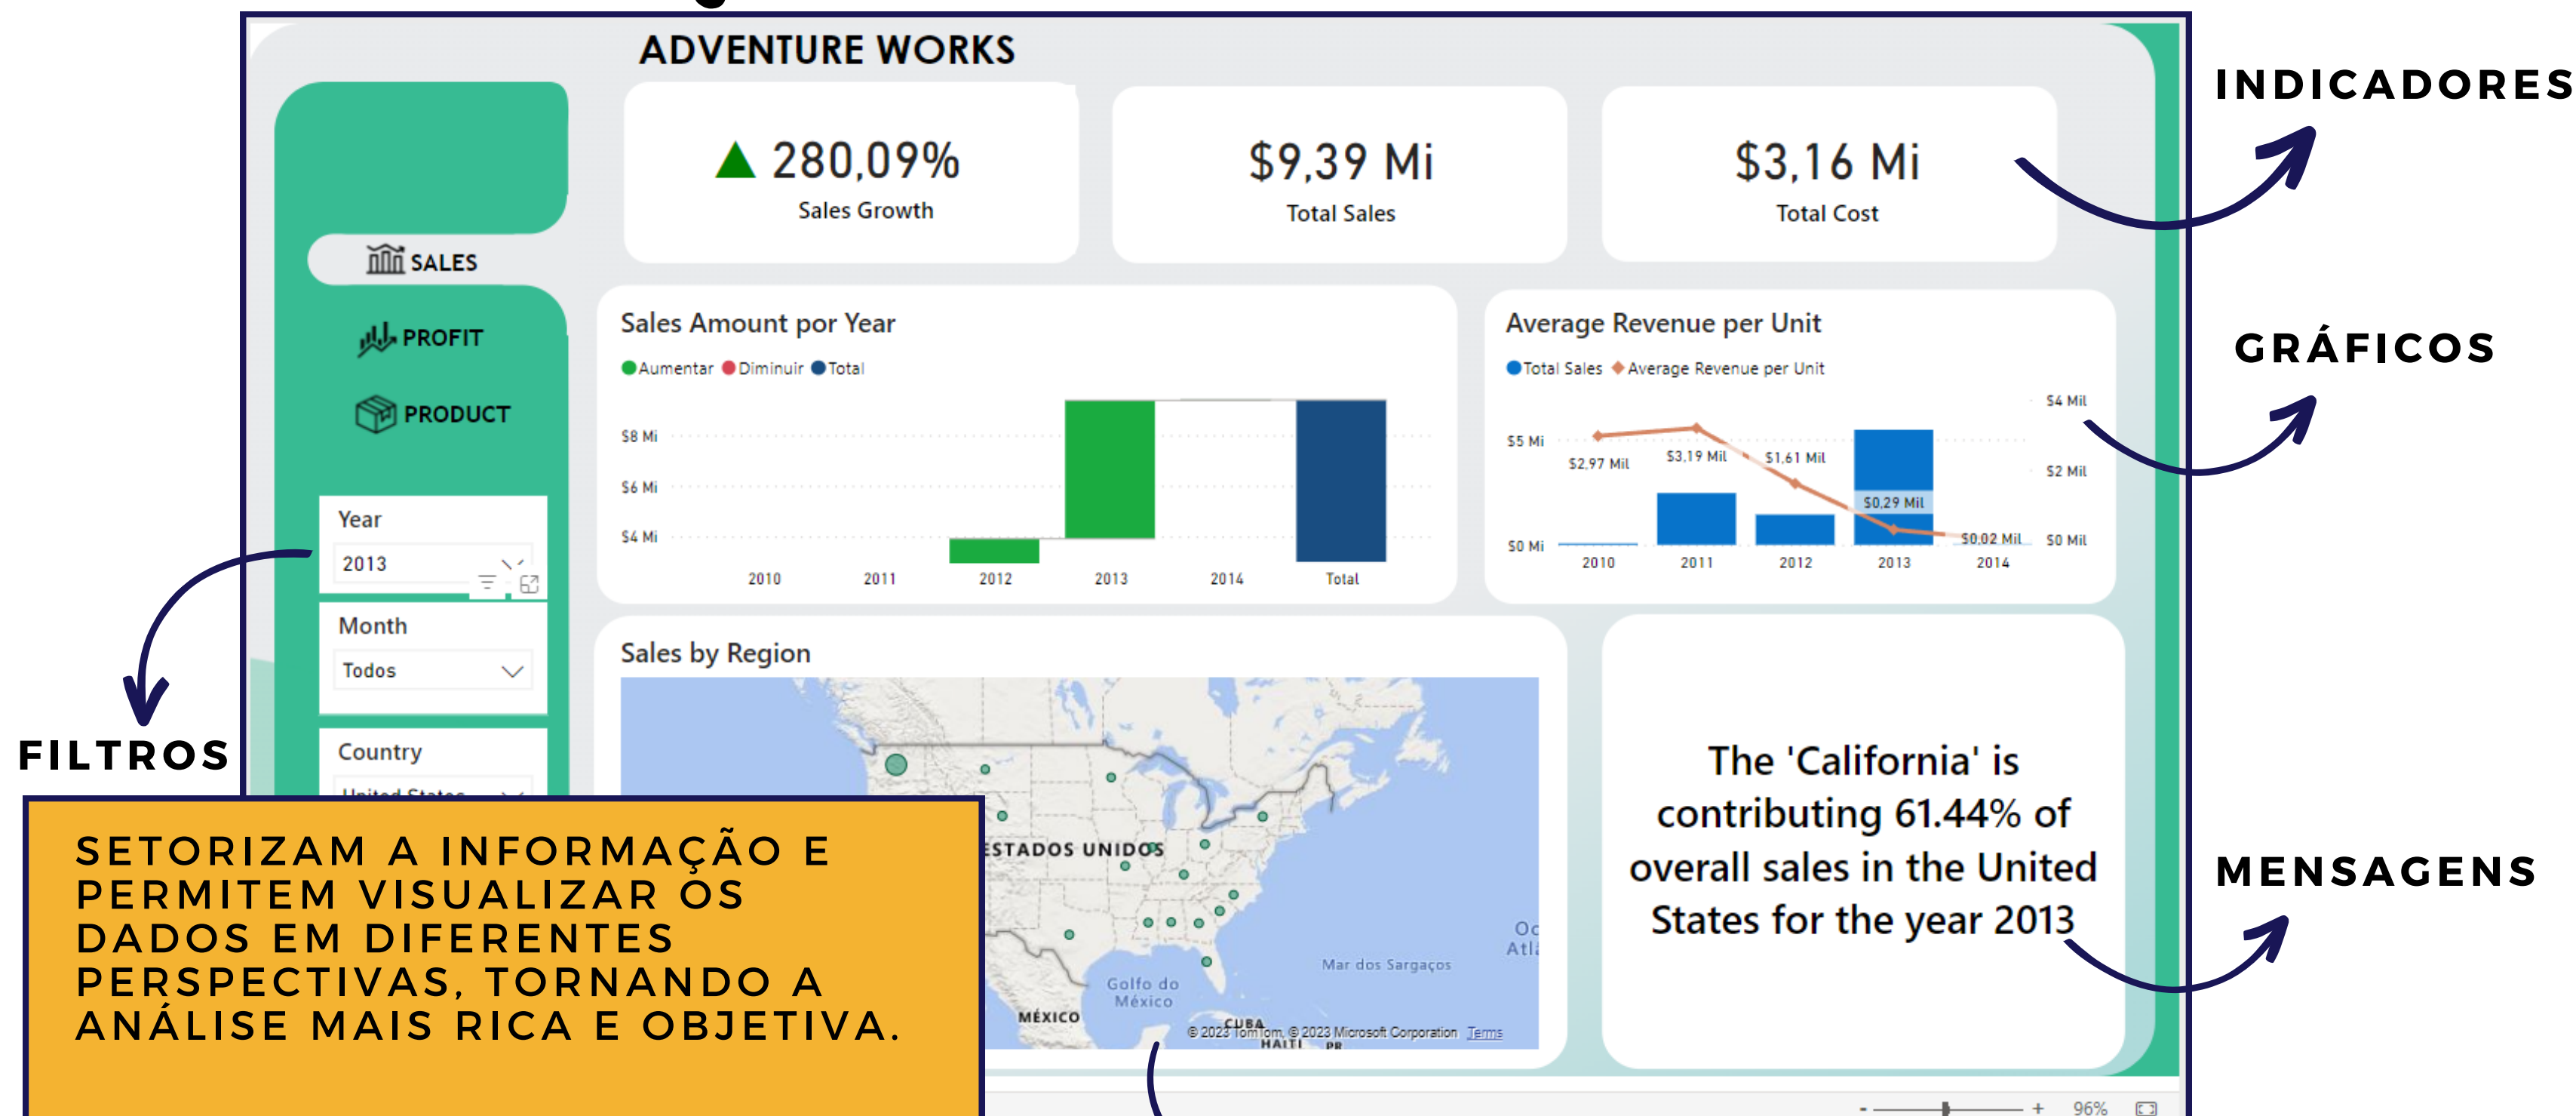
ADVENTURE WORKS

INDICADORES

GRÁFICOS

MENSAGENS

FILTROS

SALES

PROFIT

PRODUCT

▲ 280,09%
Sales Growth

$9,39 Mi
Total Sales

$3,16 Mi
Total Cost

Sales Amount por Year
Aumentar Diminuir Total
$8 Mi
$6 Mi
$4 Mi
2010 2011 2012 2013 2014 Total

Average Revenue per Unit
Total Sales Average Revenue per Unit
$5 Mi
$0 Mi
$4 Mil
$2 Mil
$0 Mil
$2,97 Mil $3,19 Mil $1,61 Mil $0,29 Mil $0,02 Mil
2010 2011 2012 2013 2014

Year
2013

Month
Todos

Country
United States

Sales by Region
ESTADOS UNIDOS
Golfo do México
MÉXICO
CUBA
HAITI
PR
Mar dos Sargaços
Oc Atl
© 2023 TomTom, © 2023 Microsoft Corporation Terms

The 'California' is contributing 61.44% of overall sales in the United States for the year 2013

SETORIZAM A INFORMAÇÃO E PERMITEM VISUALIZAR OS DADOS EM DIFERENTES PERSPECTIVAS, TORNANDO A ANÁLISE MAIS RICA E OBJETIVA.

- + 96%